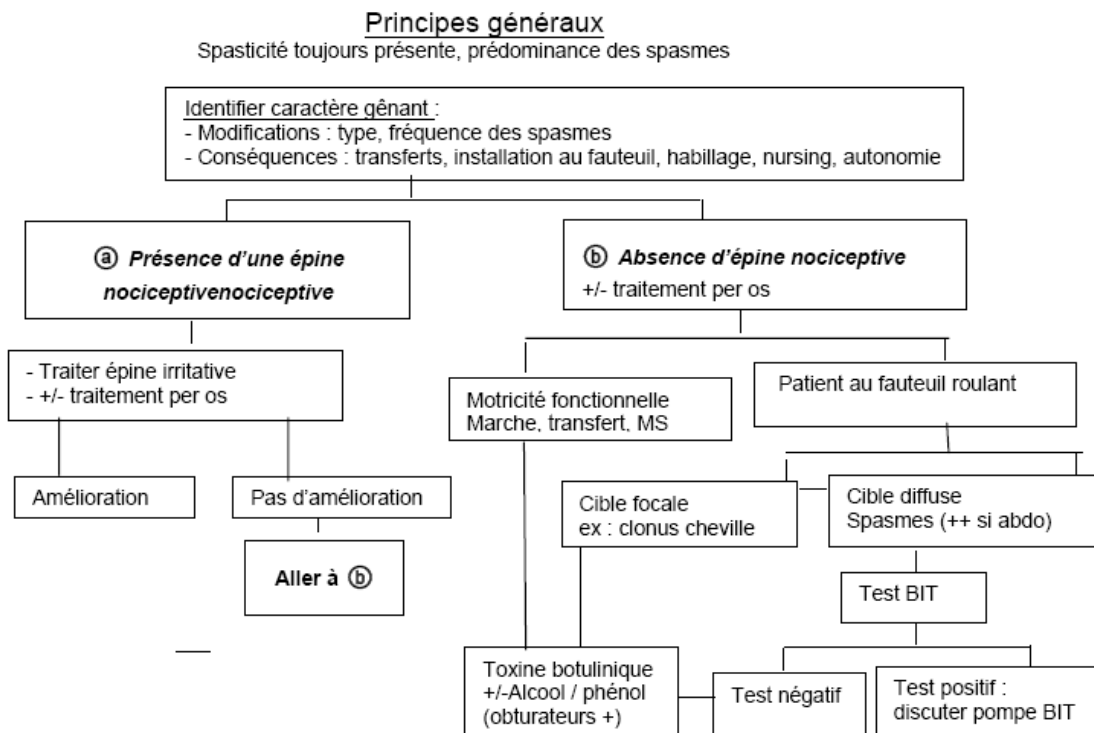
Principes généraux
Spasticité toujours présente, prédominance des spasmes

Identifier caractère gênant :
- Modifications : type, fréquence des spasmes
- Conséquences : transferts, installation au fauteuil, habillage, nursing, autonomie

ⓐ Présence d'une épine nociceptivenociceptive

ⓑ Absence d'épine nociceptive
+/- traitement per os

- Traiter épine irritative
- +/- traitement per os

Motricité fonctionnelle
Marche, transfert, MS

Patient au fauteuil roulant

Amélioration

Pas d'amélioration

Aller à ⓑ

Cible focale
ex : clonus cheville

Cible diffuse
Spasmes (++ si abdo)

Test BIT

Toxine botulinique
+/-Alcool / phénol
(obturateurs +)

Test négatif

Test positif :
discuter pompe BIT